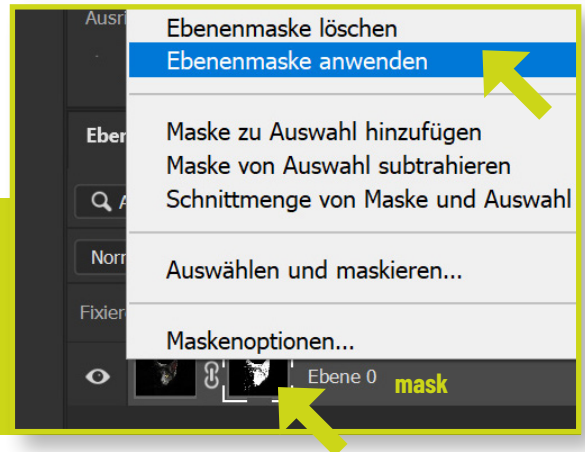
Ausri

Eber

A

Norn

Fixier

Ebenenmaske löschen
Ebenenmaske anwenden

Maske zu Auswahl hinzufügen
Maske von Auswahl subtrahieren
Schnittmenge von Maske und Auswahl

Auswählen und maskieren...

Maskenoptionen...

Ebene 0

mask